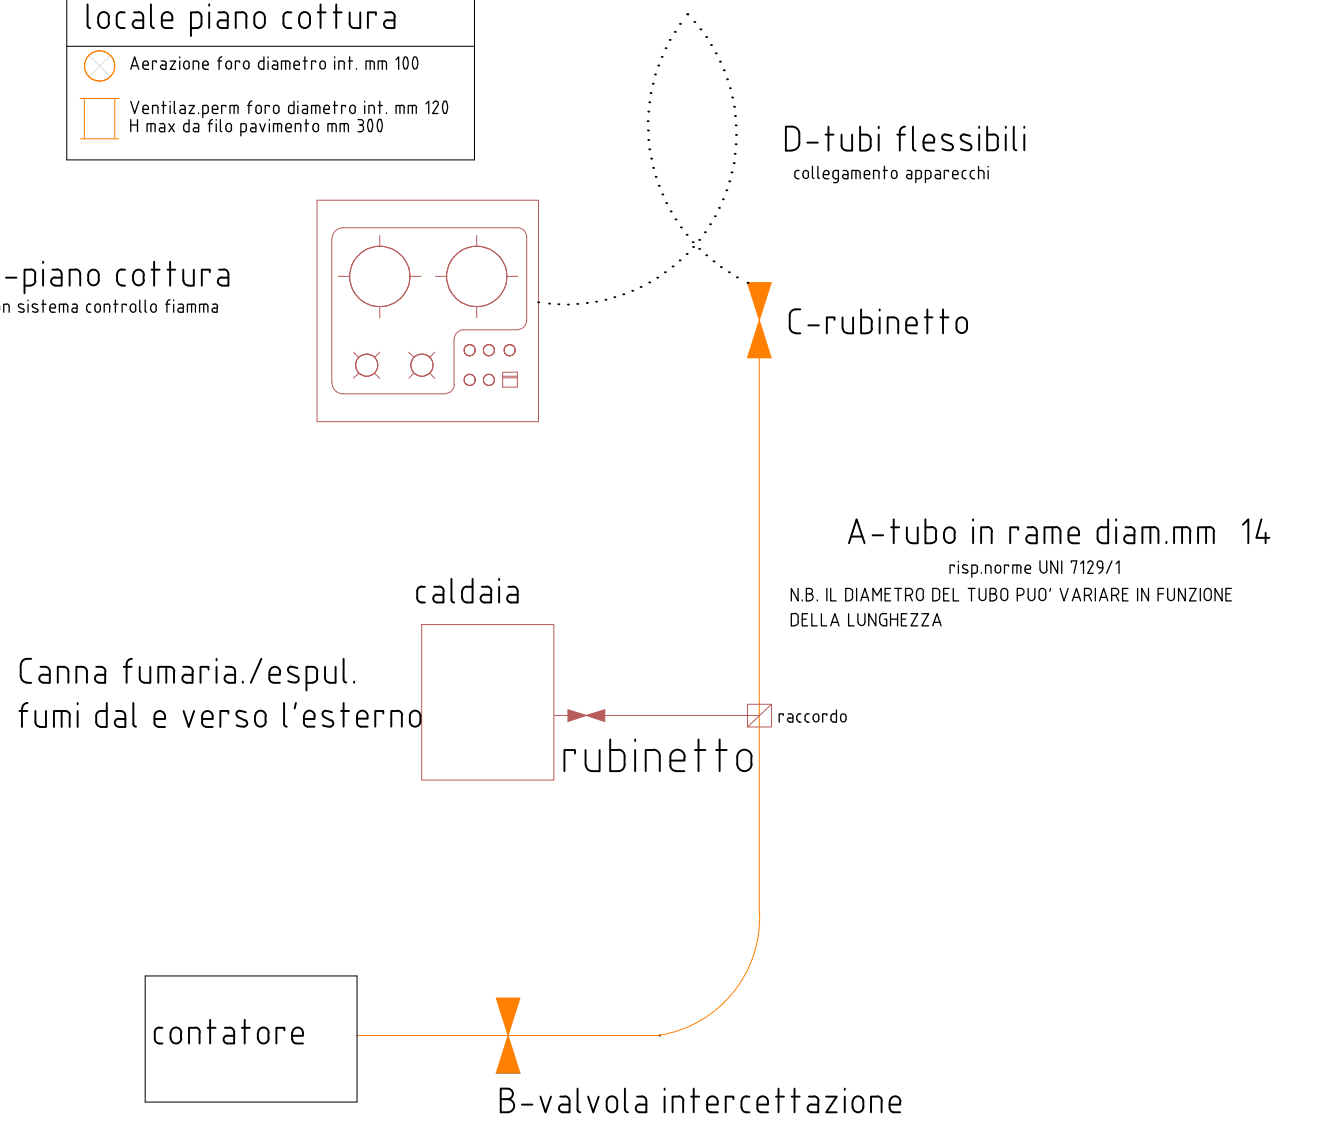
locale piano cottura

Aerazione foro diametro int. mm 100

Ventilaz.perm foro diametro int. mm 120
H max da filo pavimento mm 300

D-tubi flessibili
collegamento apparecchi

-piano cottura
n sistema controllo fiamma

C-rubinetto

A-tubo in rame diam.mm 14
risp.norme UNI 7129/1
N.B. IL DIAMETRO DEL TUBO PUO' VARIARE IN FUNZIONE DELLA LUNGHEZZA

caldaia

Canna fumaria./espul.
fumi dal e verso l'esterno

raccordo

rubinetto

contatore

B-valvola intercettazione